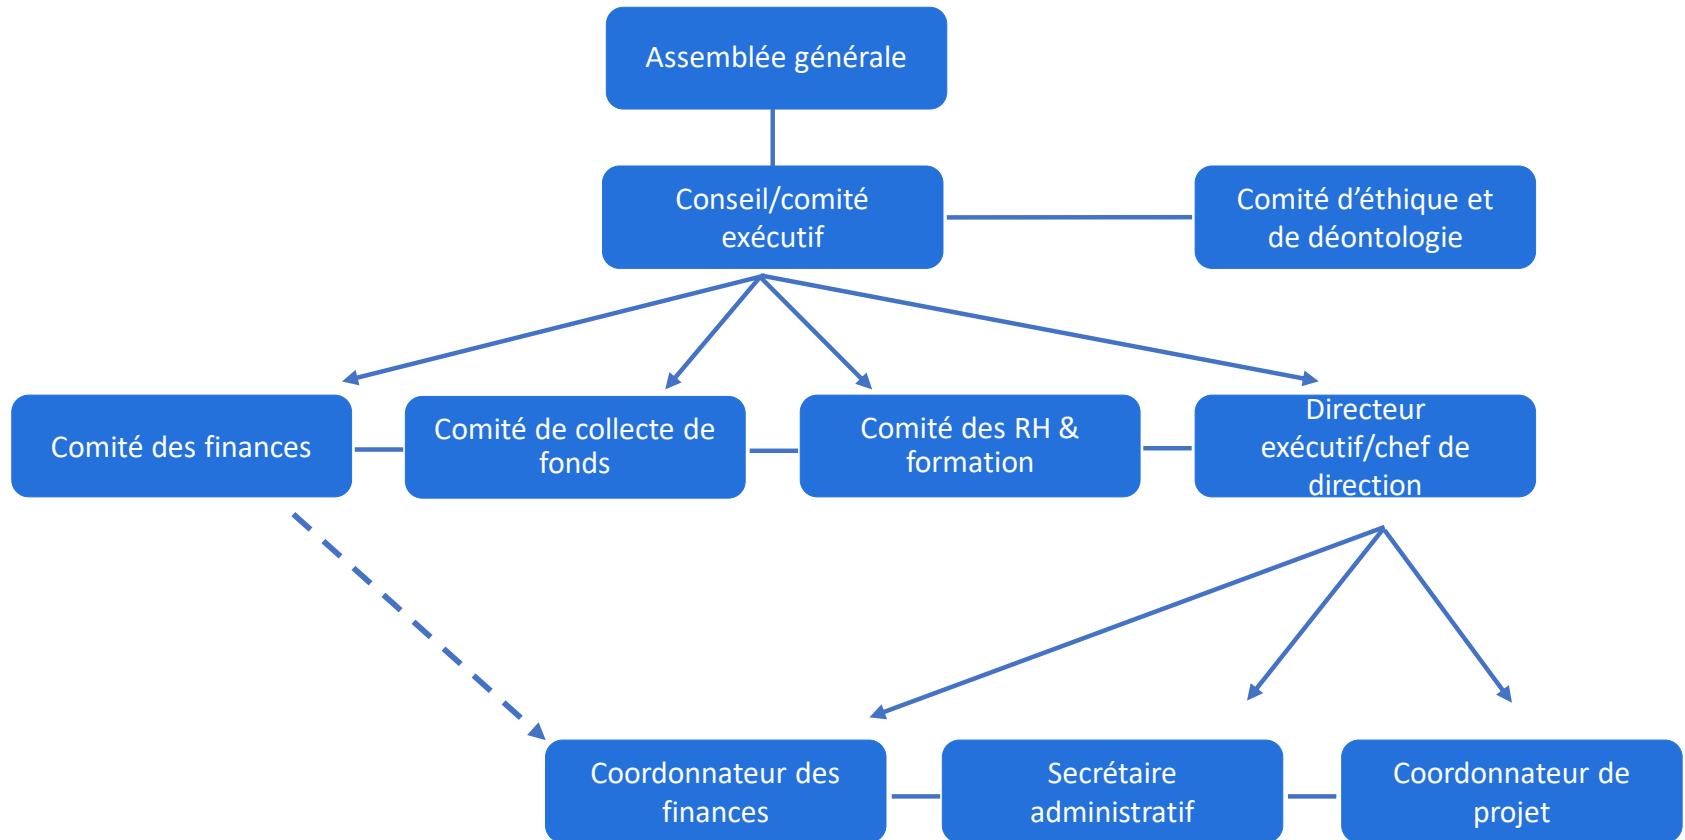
Assemblée générale

Conseil/comité exécutif

Comité d’éthique et de déontologie

Comité des finances

Comité de collecte de fonds

Comité des RH & formation

Directeur exécutif/chef de direction

Coordonnateur des finances

Secrétaire administratif

Coordonnateur de projet